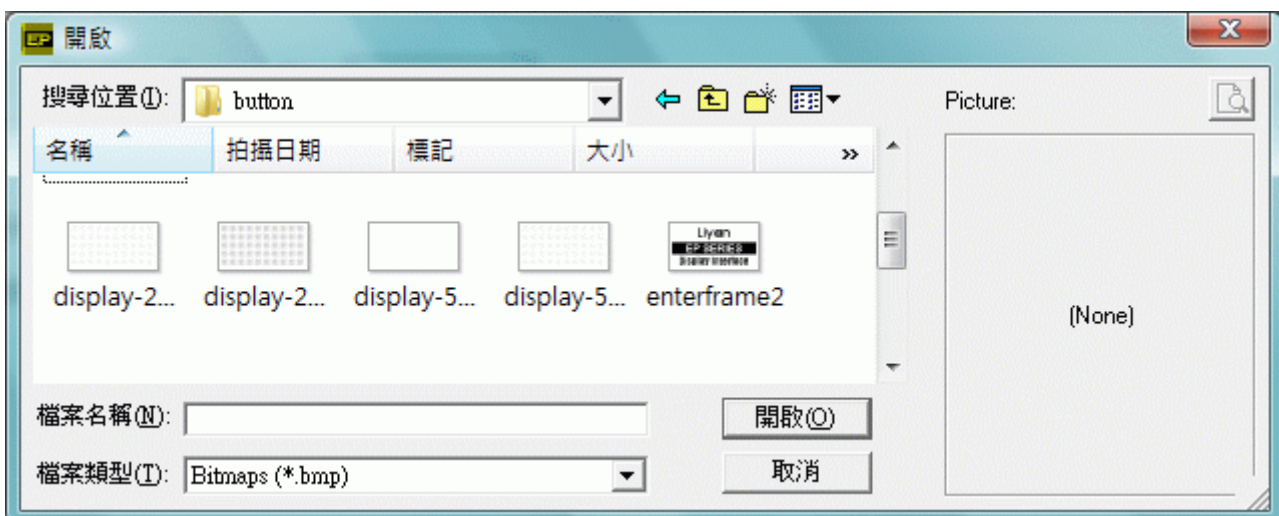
EP 開啟

搜尋位置(I): button

Picture:

名稱 | 拍攝日期 | 標記 | 大小 | »

Liyan
EP SERIES
Display Interface

display-2... display-2... display-5... display-5... enterframe2

(None)

檔案名稱(N):

開啟(O)

檔案類型(T): Bitmaps (*.bmp)

取消